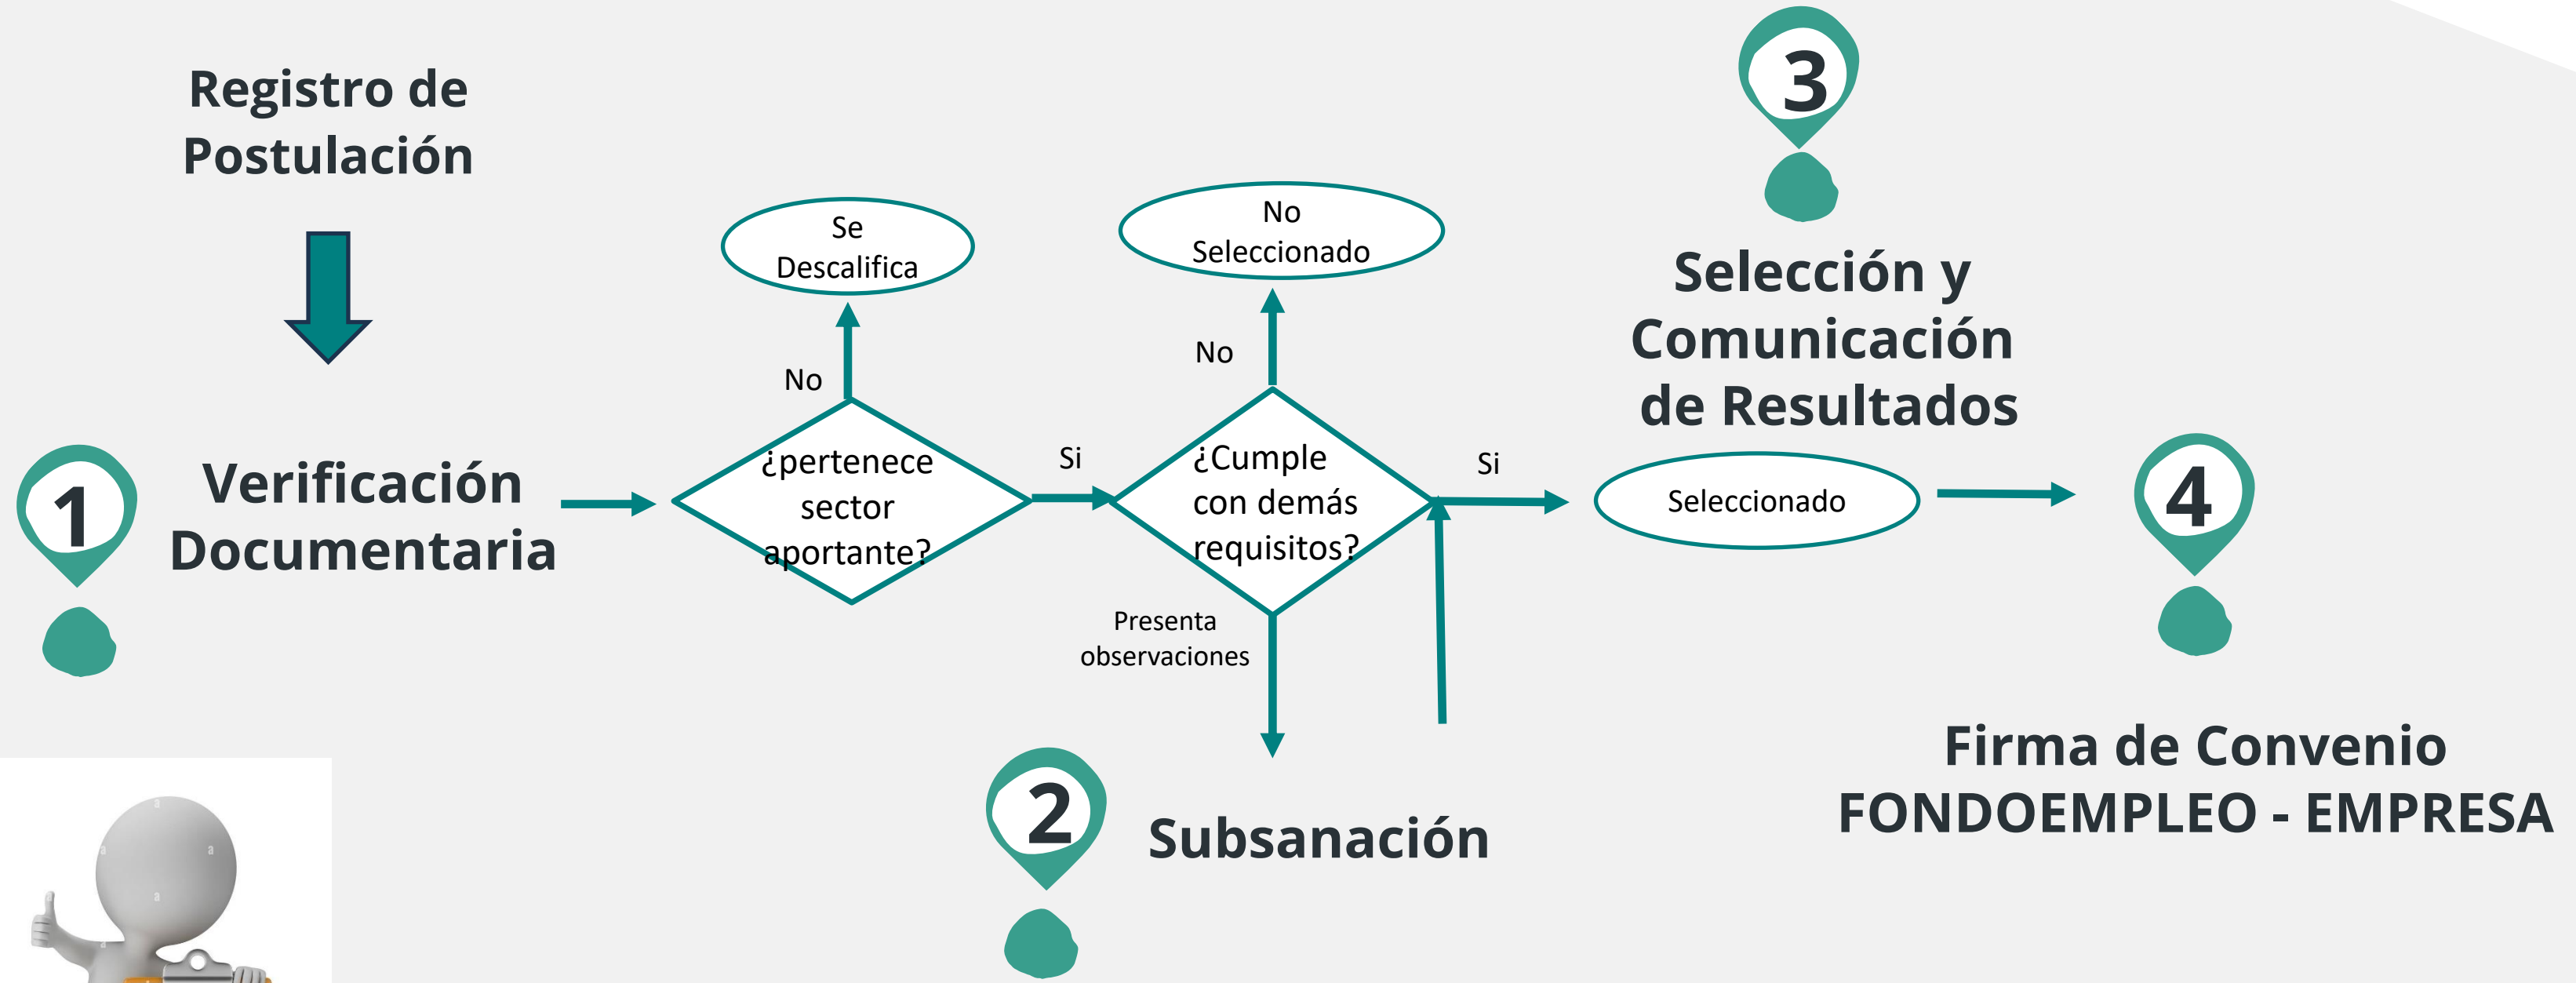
Registro de Postulación

1

Verificación Documentaria

¿pertenece sector aportante?

No

Se Descalifica

Si

¿Cumple con demás requisitos?

No

No Seleccionado

Presenta observaciones

2

Subsanación

Si

Seleccionado

3

Selección y Comunicación de Resultados

4

Firma de Convenio FONDOEMPLEO - EMPRESA